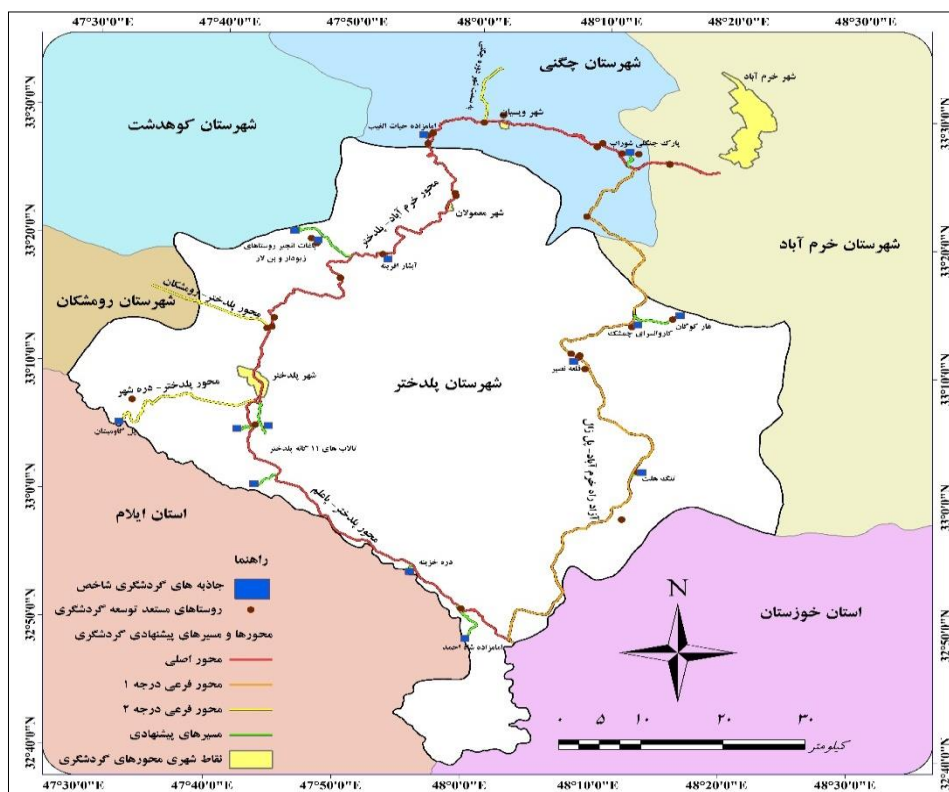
47°30'0"E 47°40'0"E 47°50'0"E 48°0'0"E 48°10'0"E 48°20'0"E 48°30'0"E

33°30'0"N
33°20'0"N
33°10'0"N
33°0'0"N
32°50'0"N
32°40'0"N

شهرستان چگنی
شهر خرم آباد
شهرستان کوهدشت
شهر ویسیان
امامزاده حیات الغیب
پارک جنگلی شوراب
شهر معمولان
محور خرم آباد - پلدختر
شهرستان خرم آباد
باغات انجیر روستاهای زیودار و پی لار
آبشار افرینه
شهرستان رومشکان
محور پلدختر - رومشکان
غار کوگان
کاروانسرای چشمک
قلعه نصیر
شهرستان پلدختر
شهر پلدختر
محور پلدختر - دره شهر
پل گاومیشان
تالاب های ۱۱ گانه پلدختر
محور خرم آباد - پلدختر
تنگ هلت
استان ایلام
محور پلدختر - پاعلم
دره خزینه
امامزاده شاه احمد
استان خوزستان
N

راهنما
جاذبه های گردشگری شاخص
روستاهای مستعد توسعه گردشگری
محورها و مسیرهای پیشنهادی گردشگری
محور اصلی
محور فرعی درجه ۱
محور فرعی درجه ۲
مسیرهای پیشنهادی
نقاط شهری محورهای گردشگری

۰ ۵ ۱۰ ۲۰ ۳۰
کیلومتر